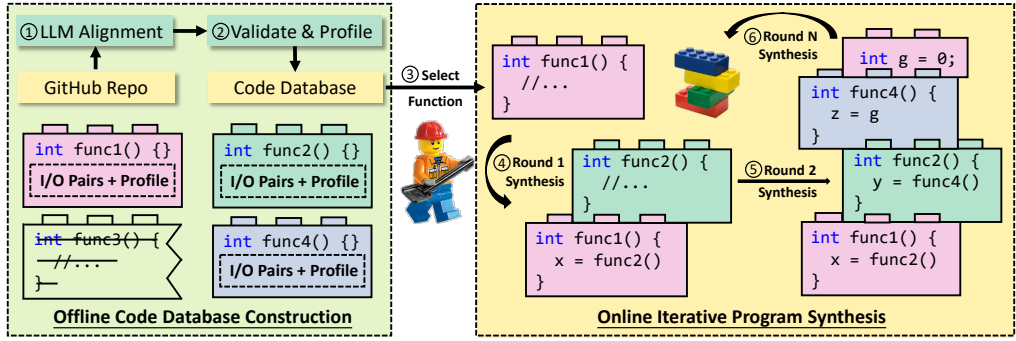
①LLM Alignment
②Validate & Profile
GitHub Repo
Code Database
int func1() {}
I/O Pairs + Profile
int func2() {}
I/O Pairs + Profile
int func3() {
//...
}
int func4() {}
I/O Pairs + Profile
Offline Code Database Construction

③ Select Function
int func1() {
//...
}
⑥ Round N Synthesis
int g = 0;
int func4() {
z = g
}
④ Round 1 Synthesis
int func2() {
//...
}
int func1() {
x = func2()
}
⑤ Round 2 Synthesis
int func2() {
y = func4()
}
int func1() {
x = func2()
}
Online Iterative Program Synthesis